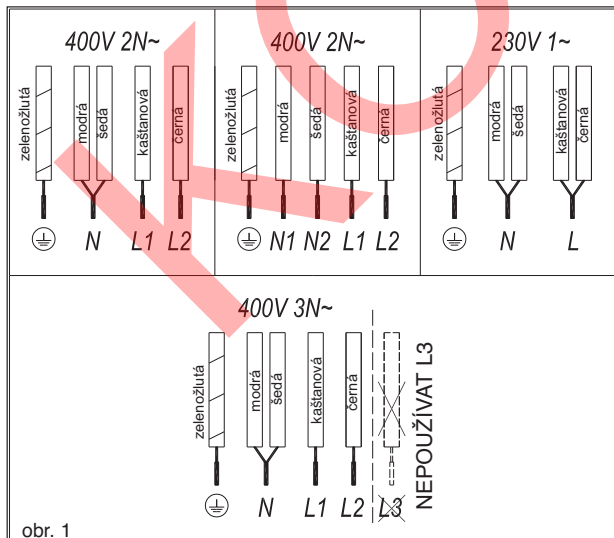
400V 2N~

zelenožlutá
modrá
šedá
kaštanová
černá

⏚ N L1 L2

400V 2N~

zelenožlutá
modrá
šedá
kaštanová
černá

⏚ N1 N2 L1 L2

230V 1~

zelenožlutá
modrá
šedá
kaštanová
černá

⏚ N L

400V 3N~

zelenožlutá
modrá
šedá
kaštanová
černá

NEPOUŽÍVAT L3

⏚ N L1 L2 L3

obr. 1